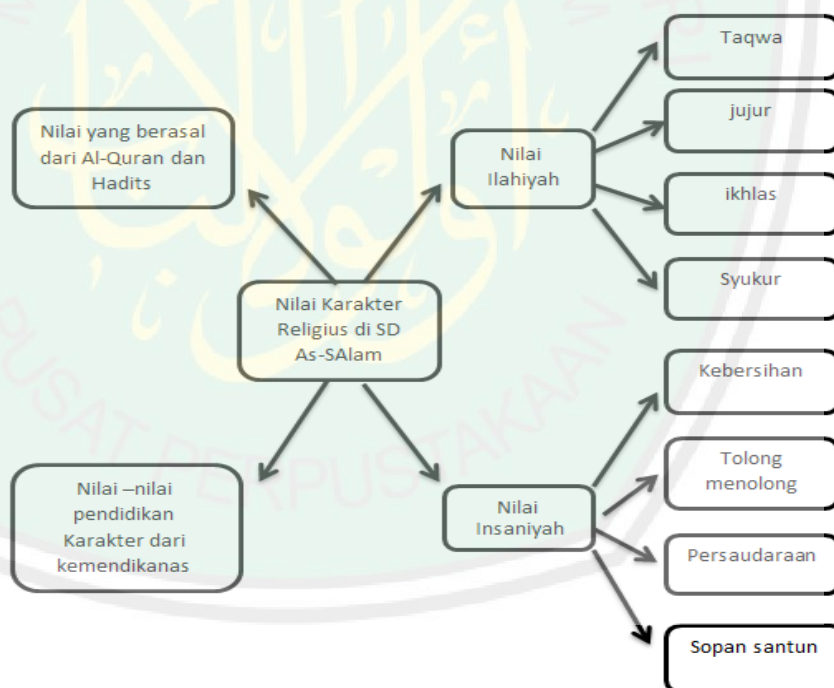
Nilai yang berasal dari Al-Quran dan Hadits

Nilai Ilahiyah

Taqwa

jujur

ikhlas

Syukur

Nilai Karakter Religius di SD As-SAlam

Kebersihan

Tolong menolong

Persaudaraan

Sopan santun

Nilai Insaniyah

Nilai –nilai pendidikan Karakter dari kemendikanas

PUSAT PERPUSTAKAAN